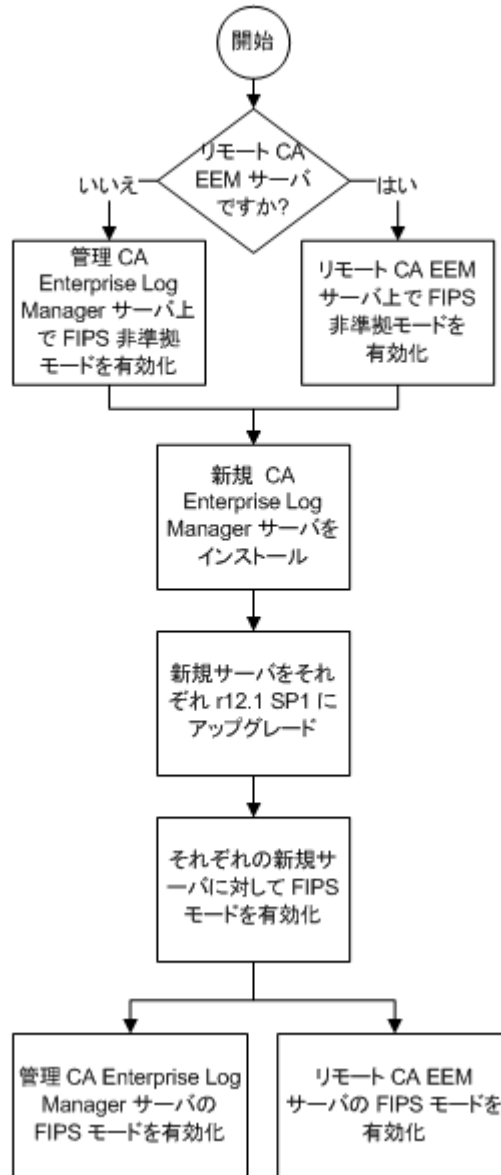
開始

リモート CA EEM サーバですか?

いいえ

はい

管理 CA Enterprise Log Manager サーバ上で FIPS 非準拠モードを有効化

リモート CA EEM サーバ上で FIPS 非準拠モードを有効化

新規 CA Enterprise Log Manager サーバをインストール

新規サーバをそれぞれ r12.1 SP1 にアップグレード

それぞれの新規サーバに対して FIPS モードを有効化

管理 CA Enterprise Log Manager サーバの FIPS モードを有効化

リモート CA EEM サーバの FIPS モードを有効化